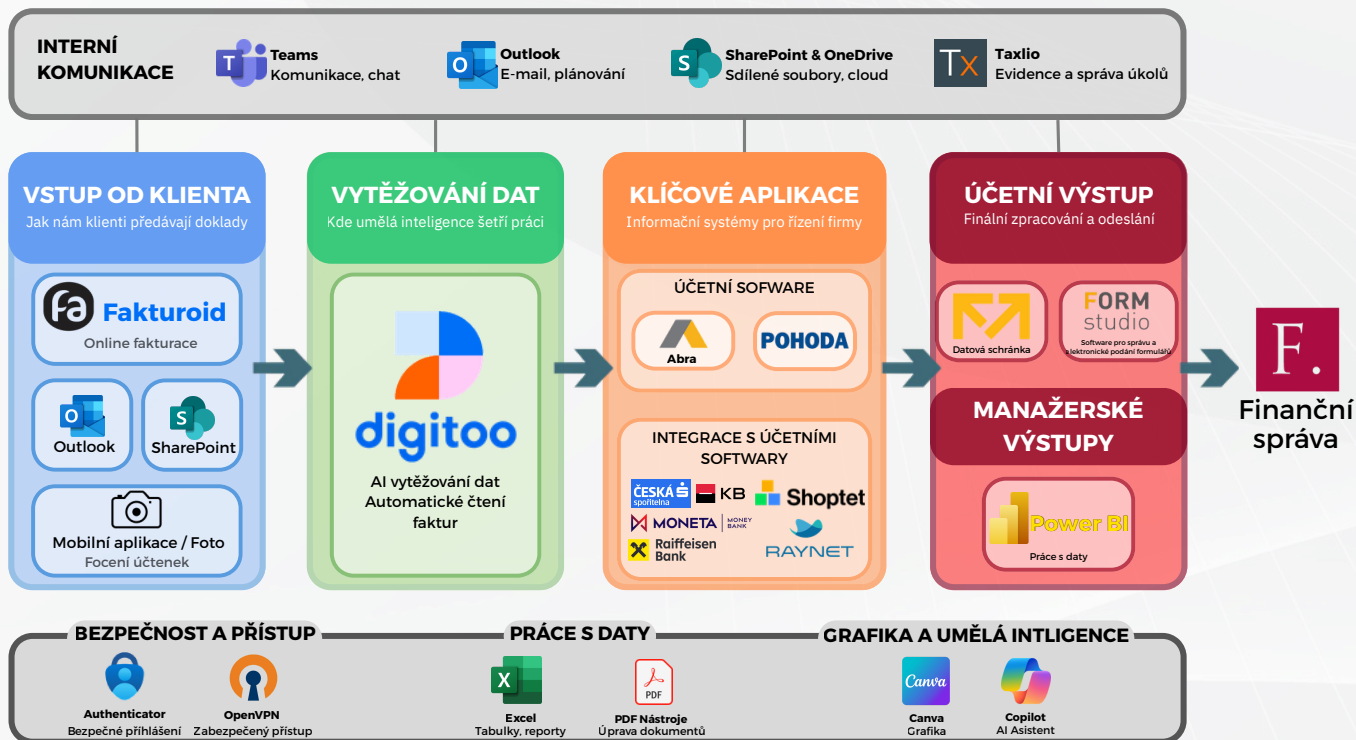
INTERNÍ KOMUNIKACE

Teams
Komunikace, chat

Outlook
E-mail, plánování

SharePoint & OneDrive
Sdílené soubory, cloud

Taxlio
Evidence a správa úkolů

VSTUP OD KLIENTA
Jak nám klienti předávají doklady

Fakturoid
Online fakturace

Outlook

SharePoint

Mobilní aplikace / Foto
Focení účtenek

VYTĚŽOVÁNÍ DAT
Kde umělá inteligence šetří práci

digitoo

AI vytěžování dat
Automatické čtení faktur

KLÍČOVÉ APLIKACE
Informační systémy pro řízení firmy

ÚČETNÍ SOFWARE

Abra

POHODA

INTEGRACE S ÚČETNÍMI SOFTWARY

ČESKÁ spořitelna

KB

Shoptet

MONETA MONEY BANK

Raiffeisen Bank

RAYNET

ÚČETNÍ VÝSTUP
Finální zpracování a odeslání

Datová schránka

FORM studio
Software pro správu a elektronické podání formulářů

MANAŽERSKÉ VÝSTUPY

Power BI
Práce s daty

F.
Finanční správa

BEZPEČNOST A PŘÍSTUP

Authenticator
Bezpečné přihlášení

OpenVPN
Zabezpečený přístup

PRÁCE S DATY

Excel
Tabulky, reporty

PDF
PDF Nástroje
Úprava dokumentů

GRAFIKA A UMĚLÁ INTLIGENCE

Canva
Canva
Grafika

Copilot
AI Asistent